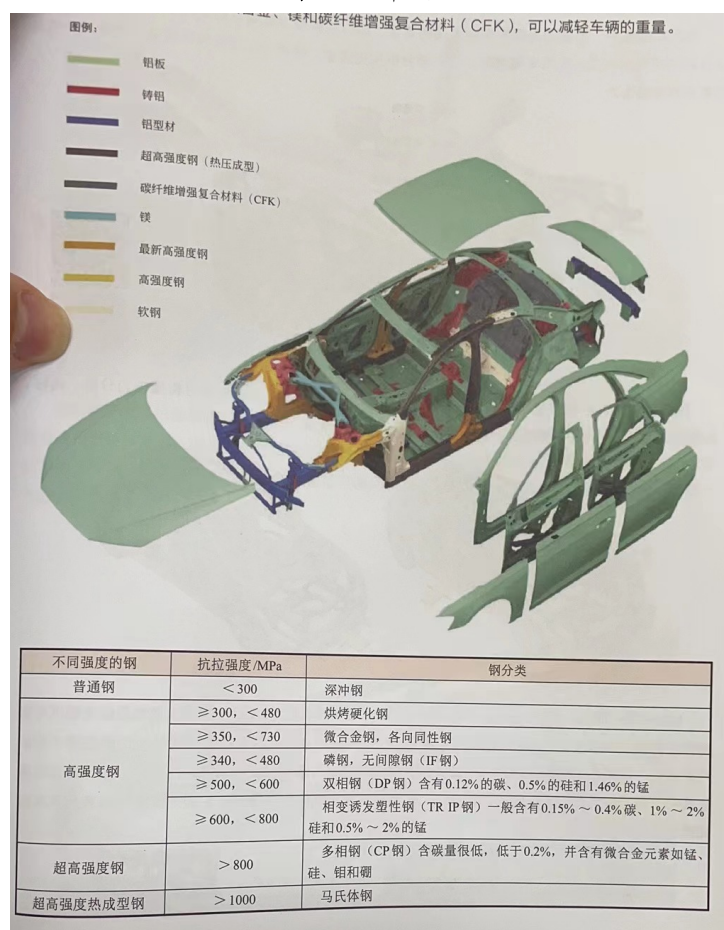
图例：

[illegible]金、镁和碳纤维增强复合材料（CFK），可以减轻车辆的重量。

铝板
铸铝
铝型材
超高强度钢（热压成型）
碳纤维增强复合材料（CFK）
镁
最新高强度钢
高强度钢
软钢

| 不同强度的钢 | 抗拉强度/MPa | 钢分类 |
|---|---|---|
| 普通钢 | ＜300 | 深冲钢 |
| 高强度钢 | ≥300，＜480 | 烘烤硬化钢 |
| | ≥350，＜730 | 微合金钢，各向同性钢 |
| | ≥340，＜480 | 磷钢，无间隙钢（IF钢） |
| | ≥500，＜600 | 双相钢（DP钢）含有0.12%的碳、0.5%的硅和1.46%的锰 |
| | ≥600，＜800 | 相变诱发塑性钢（TR IP钢）一般含有0.15%～0.4%碳、1%～2%硅和0.5%～2%的锰 |
| 超高强度钢 | ＞800 | 多相钢（CP钢）含碳量很低，低于0.2%，并含有微合金元素如锰、硅、钼和硼 |
| 超高强度热成型钢 | ＞1000 | 马氏体钢 |